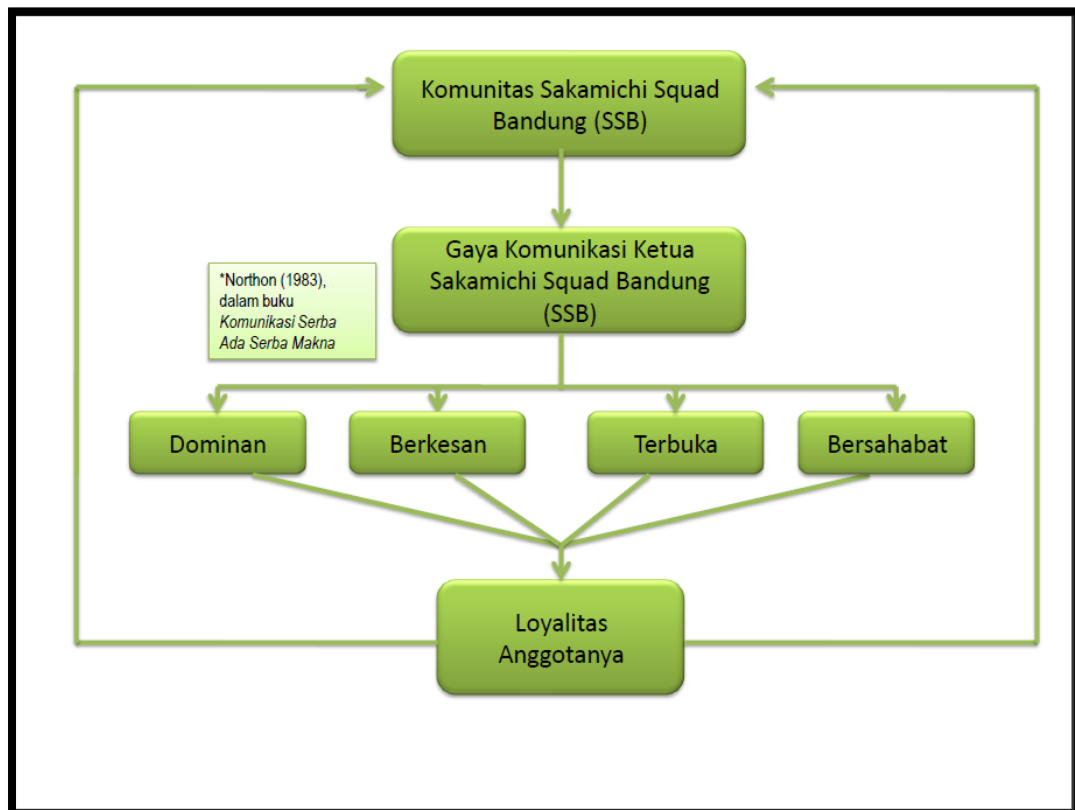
Komunitas Sakamichi Squad Bandung (SSB)

*Northon (1983), dalam buku *Komunikasi Serba Ada Serba Makna*

Gaya Komunikasi Ketua Sakamichi Squad Bandung (SSB)

Dominan

Berkesan

Terbuka

Bersahabat

Loyalitas Anggotanya